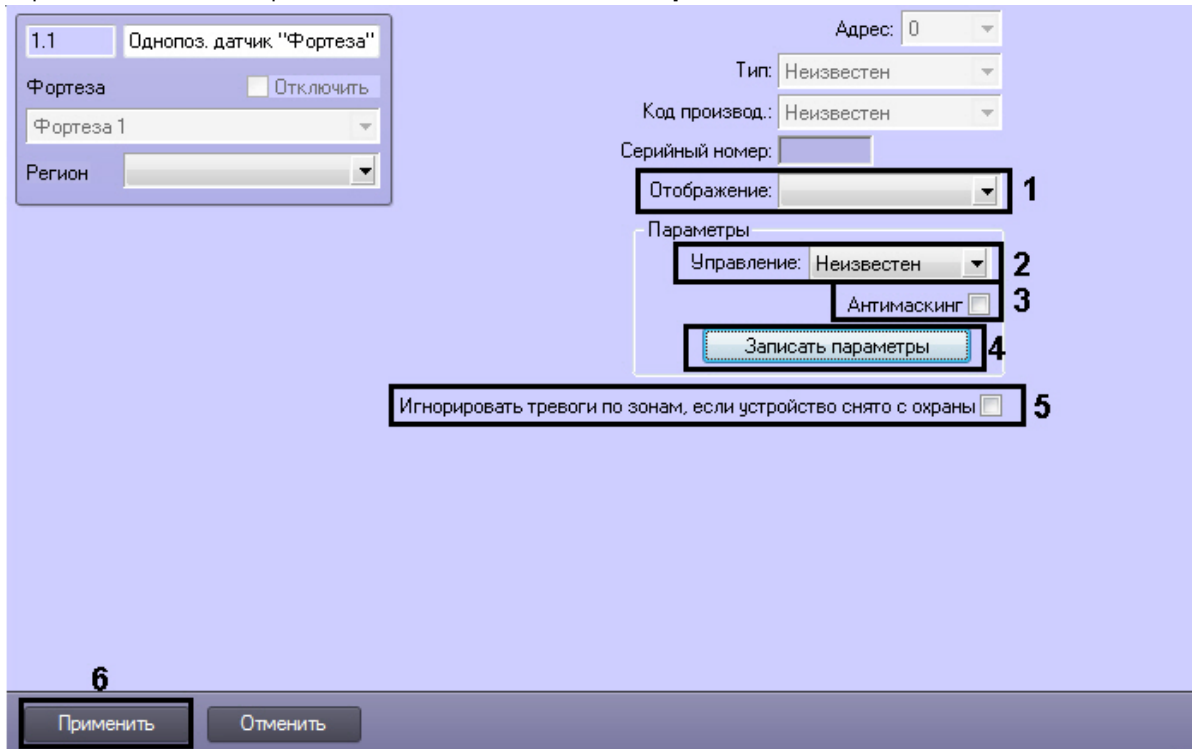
1.1
Однопоз. датчик "Фортеза"
Фортеза
Отключить
Фортеза 1
Регион

Адрес: 0
Тип: Неизвестен
Код производ.: Неизвестен
Серийный номер:
Отображение:
1
Параметры
Управление: Неизвестен
2
Антимаскинг
3
Записать параметры
4
Игнорировать тревоги по зонам, если устройство снято с охраны
5

6
Применить
Отменить